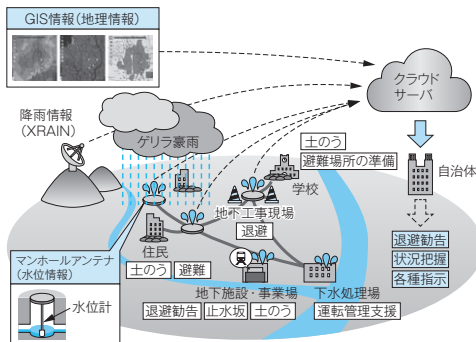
GIS情報（地理情報）

クラウドサーバ

降雨情報（XRAIN）

ゲリラ豪雨

土のう
避難場所の準備

学校

自治体

地下工事現場

退避

住民

土のう　避難

マンホールアンテナ（水位情報）

水位計

地下施設・事業場

退避勧告　止水板　土のう

下水処理場

運転管理支援

退避勧告
状況把握
各種指示